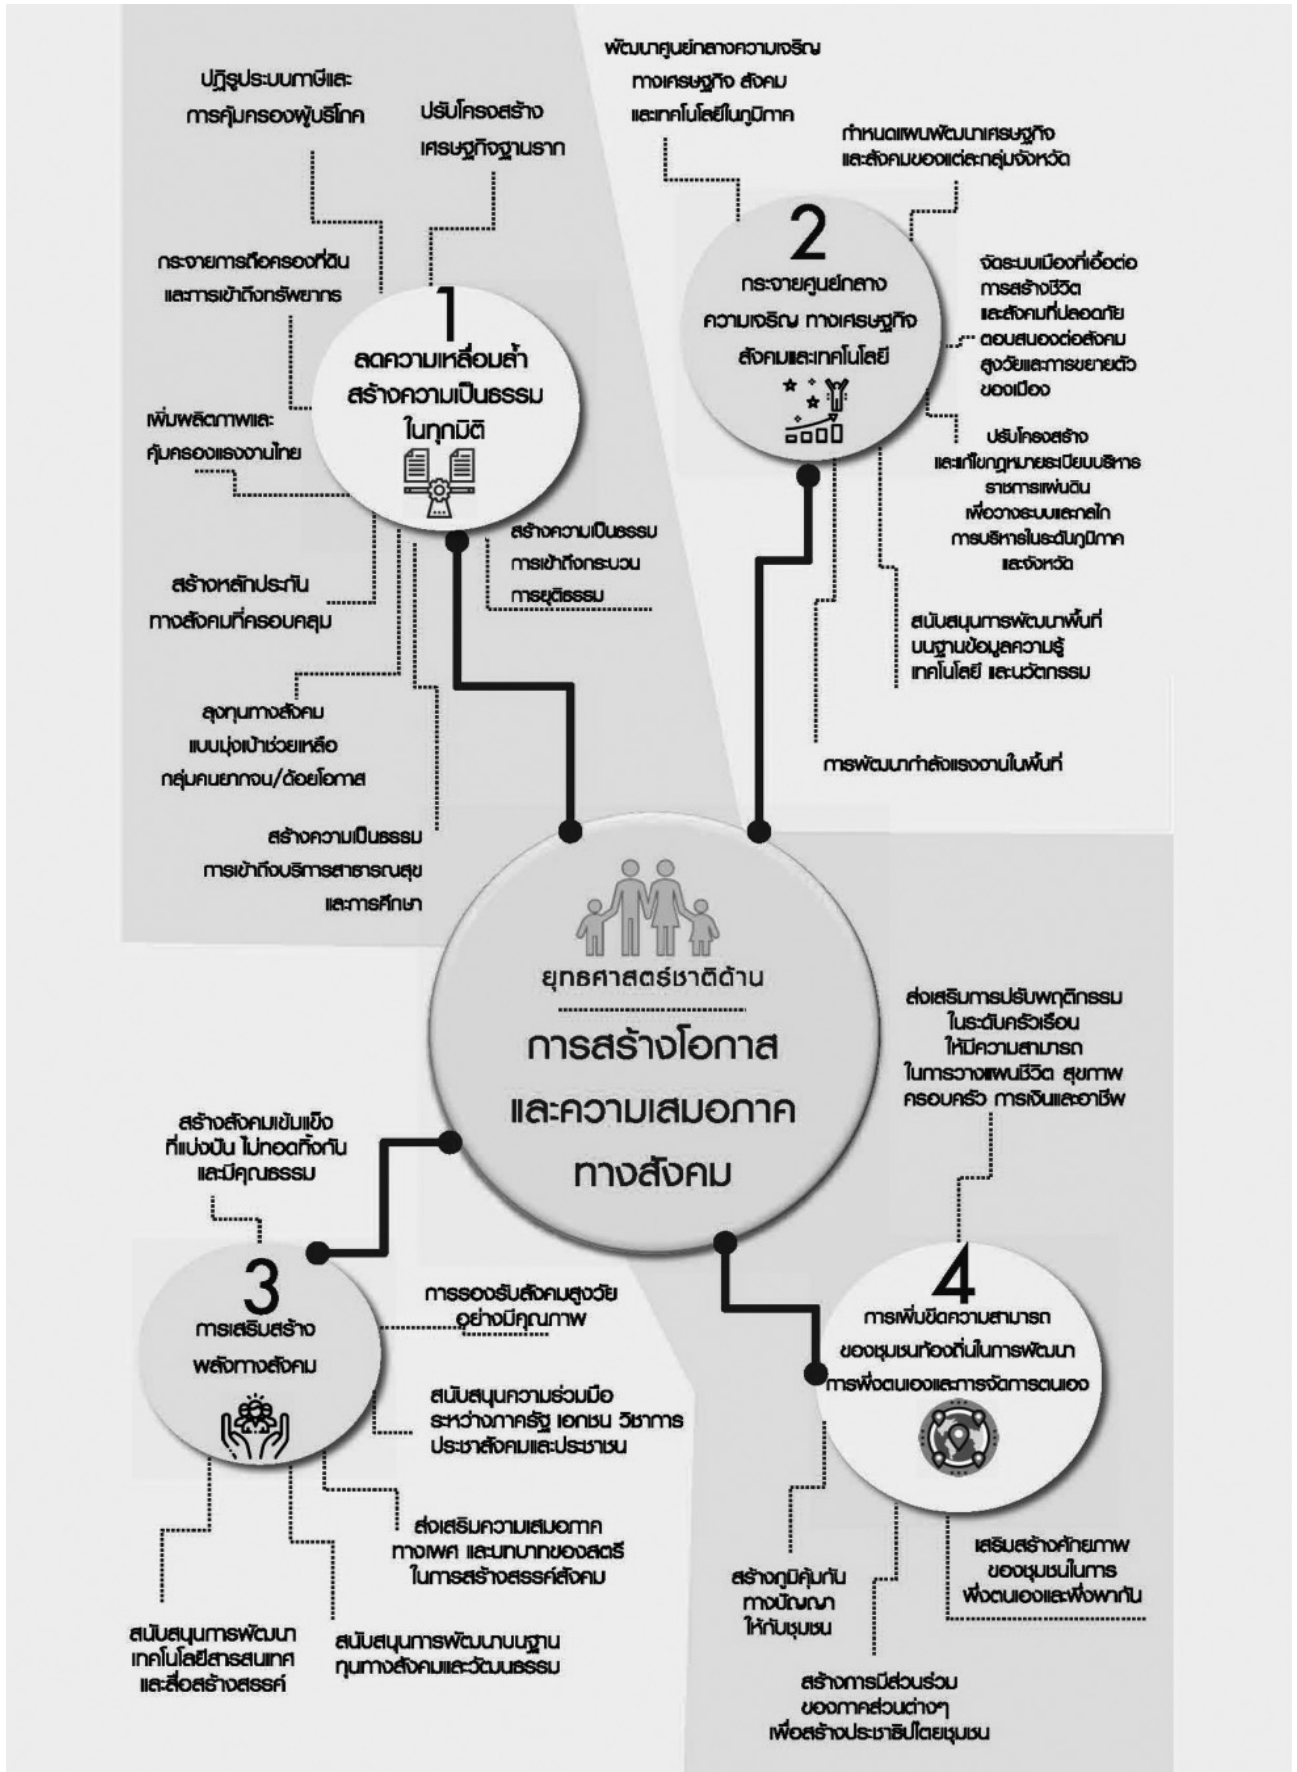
ปฏิรูประบบภาษีและการคุ้มครองผู้บริโภค

ปรับโครงสร้างเศรษฐกิจฐานราก

กระจายการถือครองที่ดินและการเข้าถึงทรัพยากร

1
ลดความเหลื่อมล้ำ สร้างความเป็นธรรมในทุกมิติ

เพิ่มผลิตภาพและคุ้มครองแรงงานไทย

สร้างความเป็นธรรมการเข้าถึงกระบวนการยุติธรรม

สร้างหลักประกันทางสังคมที่ครอบคลุม

ลงทุนทางสังคมแบบมุ่งเป้าช่วยเหลือกลุ่มคนยากจน/ด้อยโอกาส

สร้างความเป็นธรรมการเข้าถึงบริการสาธารณสุขและการศึกษา

พัฒนาศูนย์กลางความเจริญทางเศรษฐกิจ สังคมและเทคโนโลยีในภูมิภาค

กำหนดแผนพัฒนาเศรษฐกิจและสังคมของแต่ละกลุ่มจังหวัด

2
กระจายศูนย์กลางความเจริญ ทางเศรษฐกิจ สังคมและเทคโนโลยี

จัดระบบเมืองที่เอื้อต่อการสร้างชีวิตและสังคมที่ปลอดภัยตอบสนองต่อสังคมสูงวัยและการขยายตัวของเมือง

ปรับโครงสร้างและแก้ไขกฎหมายระเบียบบริหารราชการแผ่นดินเพื่อวางระบบและกลไกการบริหารในระดับภูมิภาคและจังหวัด

สนับสนุนการพัฒนาพื้นที่บนฐานข้อมูลความรู้ เทคโนโลยี และนวัตกรรม

การพัฒนากำลังแรงงานในพื้นที่

ยุทธศาสตร์ชาติด้าน
การสร้างโอกาสและความเสมอภาคทางสังคม

ส่งเสริมการปรับพฤติกรรมในระดับครัวเรือนให้มีความสามารถในการวางแผนชีวิต สุขภาพ ครอบครัว การเงินและอาชีพ

สร้างสังคมเข้มแข็งที่แบ่งปัน ไม่ทอดทิ้งกันและมีคุณธรรม

3
การเสริมสร้างพลังทางสังคม

การรองรับสังคมสูงวัยอย่างมีคุณภาพ

สนับสนุนความร่วมมือระหว่างภาครัฐ เอกชน วิชาการ ประชาสังคมและประชาชน

ส่งเสริมความเสมอภาคทางเพศ และบทบาทของสตรีในการสร้างสรรค์สังคม

สนับสนุนการพัฒนาเทคโนโลยีสารสนเทศและสื่อสร้างสรรค์

สนับสนุนการพัฒนาบนฐานทุนทางสังคมและวัฒนธรรม

4
การเพิ่มขีดความสามารถของชุมชนท้องถิ่นในการพัฒนา การพึ่งตนเองและการจัดการตนเอง

เสริมสร้างศักยภาพของชุมชนในการพึ่งตนเองและพึ่งพากัน

สร้างภูมิคุ้มกันทางปัญญาให้กับชุมชน

สร้างการมีส่วนร่วมของภาคส่วนต่างๆ เพื่อสร้างประชาธิปไตยชุมชน